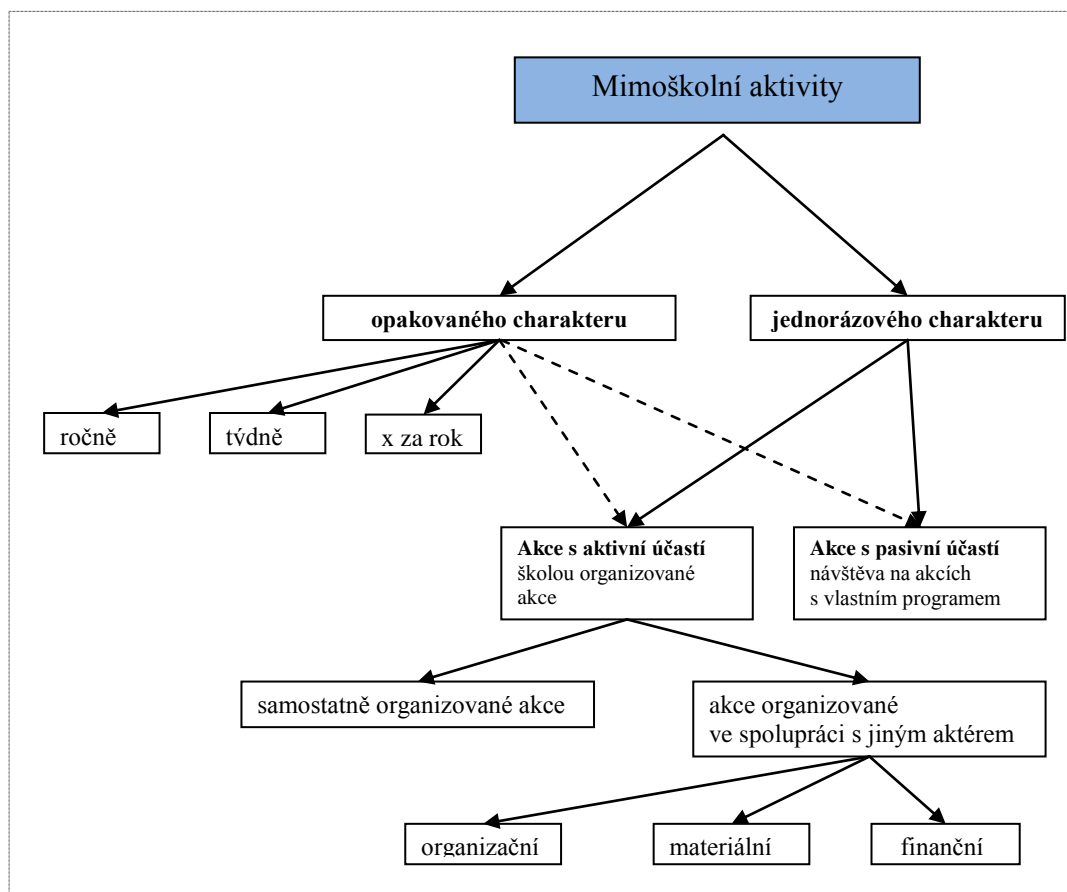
Mimoškolní aktivity

opakovaného charakteru

jednorázového charakteru

ročně

tvdně

x za rok

Akce s aktivní účastí
školou organizované akce

Akce s pasivní účastí
návštěva na akcích s vlastním programem

samostatně organizované akce

akce organizované ve spolupráci s jiným aktérem

organizační

materiální

finanční